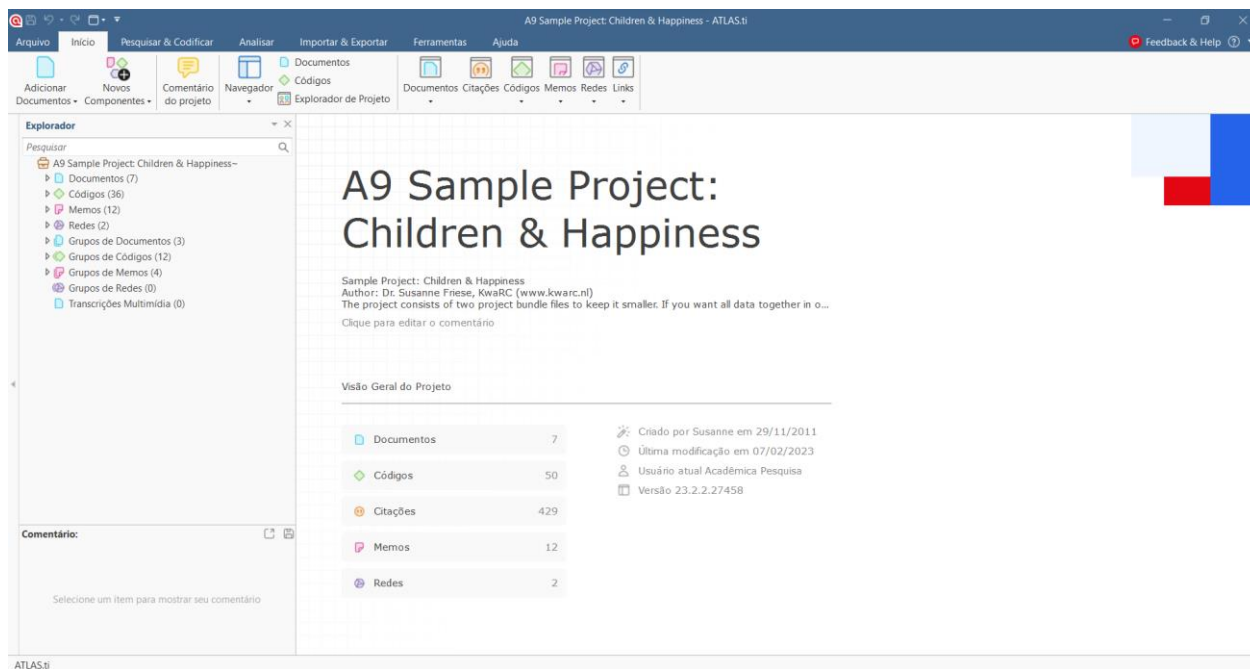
A9 Sample Project: Children & Happiness - ATLAS.ti

Arquivo Início Pesquisar & Codificar Analisar Importar & Exportar Ferramentas Ajuda

Feedback & Help

Adicionar Documentos Novos Componentes Comentário do projeto Navegador Documentos Códigos Explorador de Projeto Documentos Citações Códigos Memos Redes Links

Explorador

Pesquisar

A9 Sample Project: Children & Happiness~
Documentos (7)
Códigos (36)
Memos (12)
Redes (2)
Grupos de Documentos (3)
Grupos de Códigos (12)
Grupos de Memos (4)
Grupos de Redes (0)
Transcrições Multimídia (0)

Comentário:

Selecione um item para mostrar seu comentário

A9 Sample Project: Children & Happiness

Sample Project: Children & Happiness
Author: Dr. Susanne Friese, KwaRC (www.kwarc.nl)
The project consists of two project bundle files to keep it smaller. If you want all data together in o...
Clique para editar o comentário

Visão Geral do Projeto

| Documentos | 7 |
|---|---|
| Códigos | 50 |
| Citações | 429 |
| Memos | 12 |
| Redes | 2 |

Criado por Susanne em 29/11/2011
Última modificação em 07/02/2023
Usuário atual Acadêmica Pesquisa
Versão 23.2.2.27458

ATLAS.ti